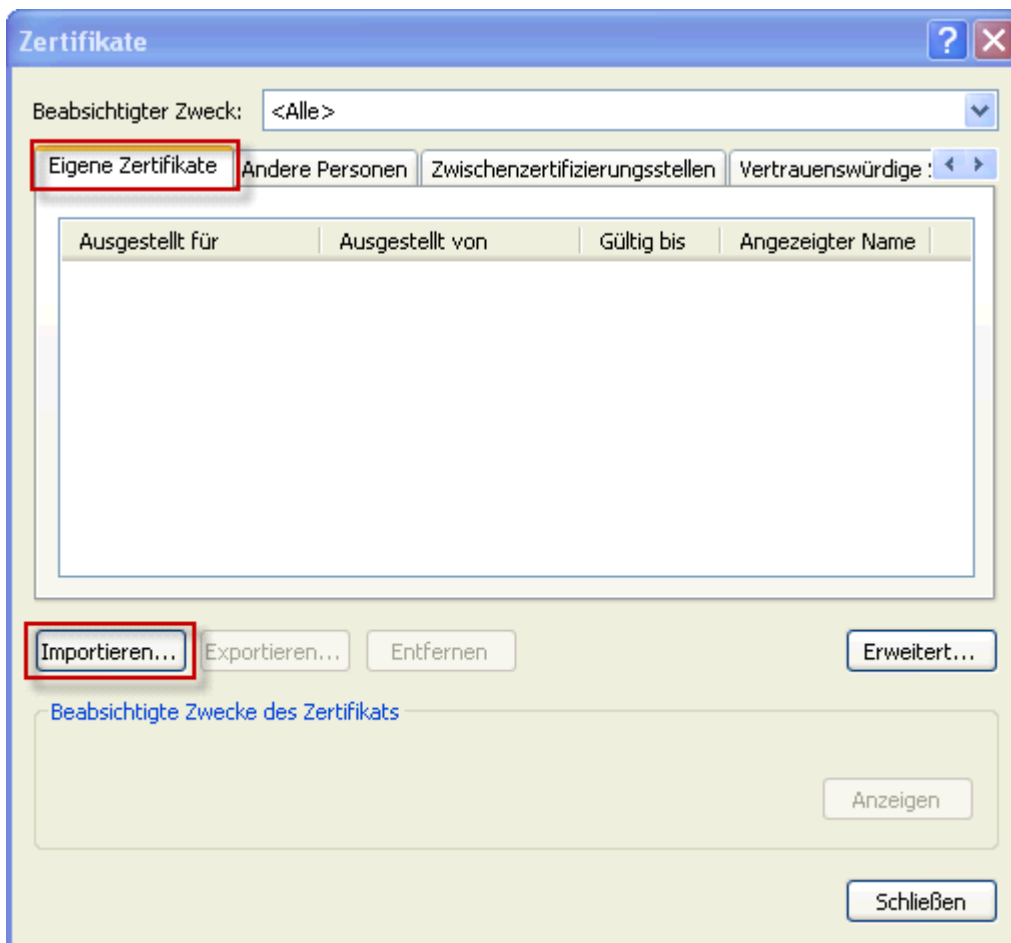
Zertifikate

?

Beabsichtigter Zweck: <Alle>

Eigene Zertifikate | Andere Personen | Zwischenzertifizierungsstellen | Vertrauenswürdige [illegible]

| Ausgestellt für | Ausgestellt von | Gültig bis | Angezeigter Name |
|---|---|---|---|

Importieren... Exportieren... Entfernen Erweitert...

Beabsichtigte Zwecke des Zertifikats

Anzeigen

Schließen